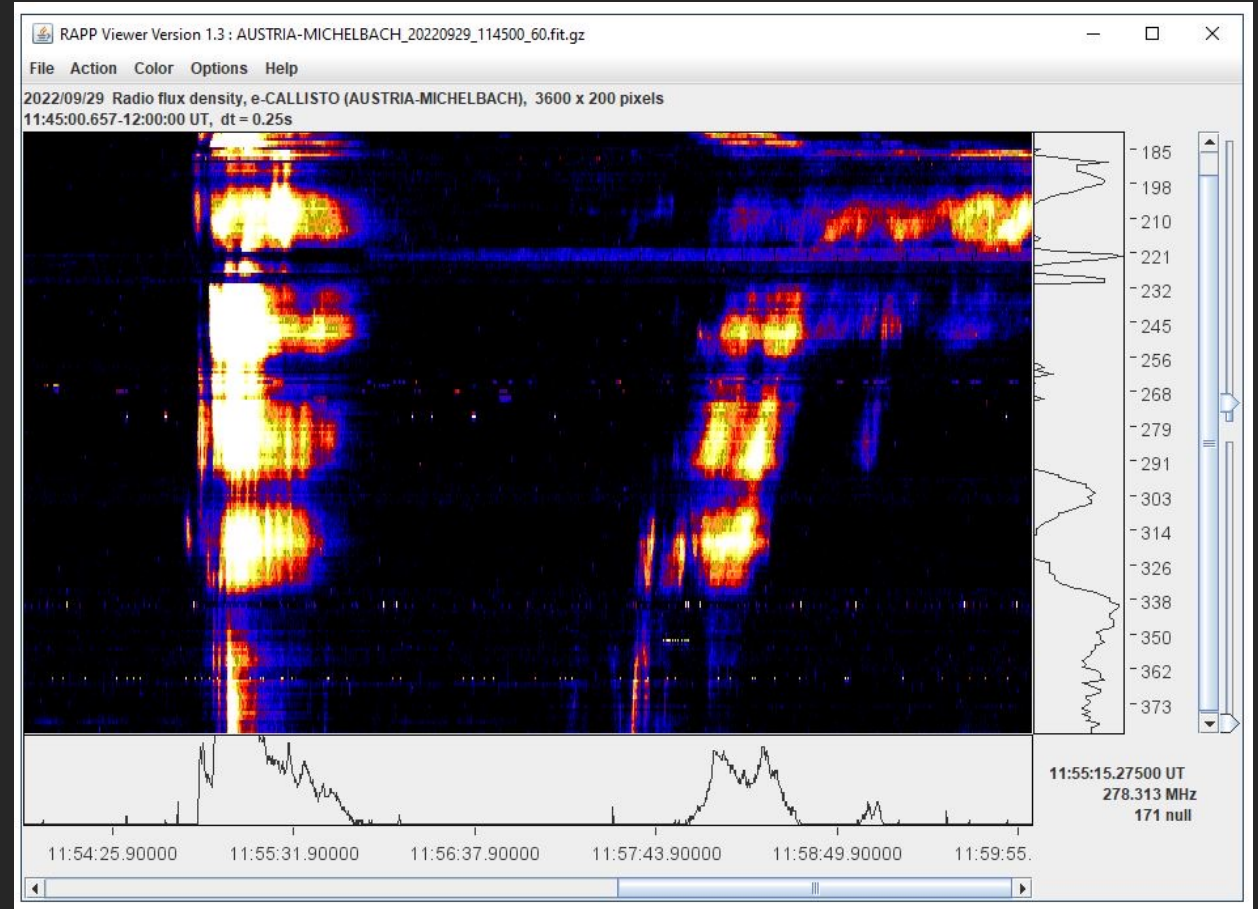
RAPP Viewer Version 1.3 : AUSTRIA-MICHELBACH_20220929_114500_60.fit.gz

File Action Color Options Help

2022/09/29 Radio flux density, e-CALLISTO (AUSTRIA-MICHELBACH), 3600 x 200 pixels
11:45:00.657-12:00:00 UT, dt = 0.25s

185
198
210
221
232
245
256
268
279
291
303
314
326
338
350
362
373

11:55:15.27500 UT
278.313 MHz
171 null

11:54:25.90000 11:55:31.90000 11:56:37.90000 11:57:43.90000 11:58:49.90000 11:59:55.